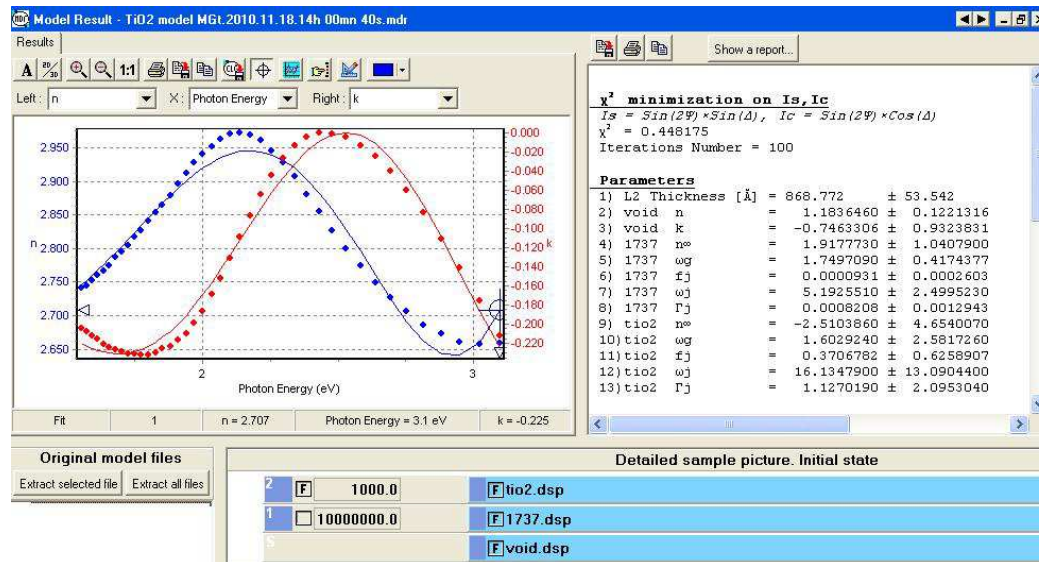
Model Result - TiO2 model MGt.2010.11.18.14h 00mn 40s.mdr

Results

Show a report...

Left : n X: Photon Energy Right : k

2.950
2.900
2.850
n 2.800
2.750
2.700
2.650

0.000
-0.020
-0.040
-0.060
-0.080
-0.100
-0.120 k
-0.140
-0.160
-0.180
-0.200
-0.220

2
3
Photon Energy (eV)

| Fit | 1 | n = 2.707 | Photon Energy = 3.1 eV | k = -0.225 |
|---|---|---|---|---|

$\chi^2$ minimization on Is,Ic
Is = Sin(2Ψ)×Sin(Δ), Ic = Sin(2Ψ)×Cos(Δ)
$\chi^2$ = 0.448175
Iterations Number = 100

Parameters
1) L2 Thickness [Å] = 868.772 ± 53.542
2) void n = 1.1836460 ± 0.1221316
3) void k = -0.7463306 ± 0.9323831
4) 1737 n∞ = 1.9177730 ± 1.0407900
5) 1737 ωg = 1.7497090 ± 0.4174377
6) 1737 fj = 0.0000931 ± 0.0002603
7) 1737 ωj = 5.1925510 ± 2.4995230
8) 1737 Γj = 0.0008208 ± 0.0012943
9) tio2 n∞ = -2.5103860 ± 4.6540070
10) tio2 ωg = 1.6029240 ± 2.5817260
11) tio2 fj = 0.3706782 ± 0.6258907
12) tio2 ωj = 16.1347900 ± 13.0904400
13) tio2 Γj = 1.1270190 ± 2.0953040

Original model files
Extract selected file Extract all files

Detailed sample picture. Initial state

2 F 1000.0 F tio2.dsp
1 10000000.0 F 1737.dsp
S F void.dsp